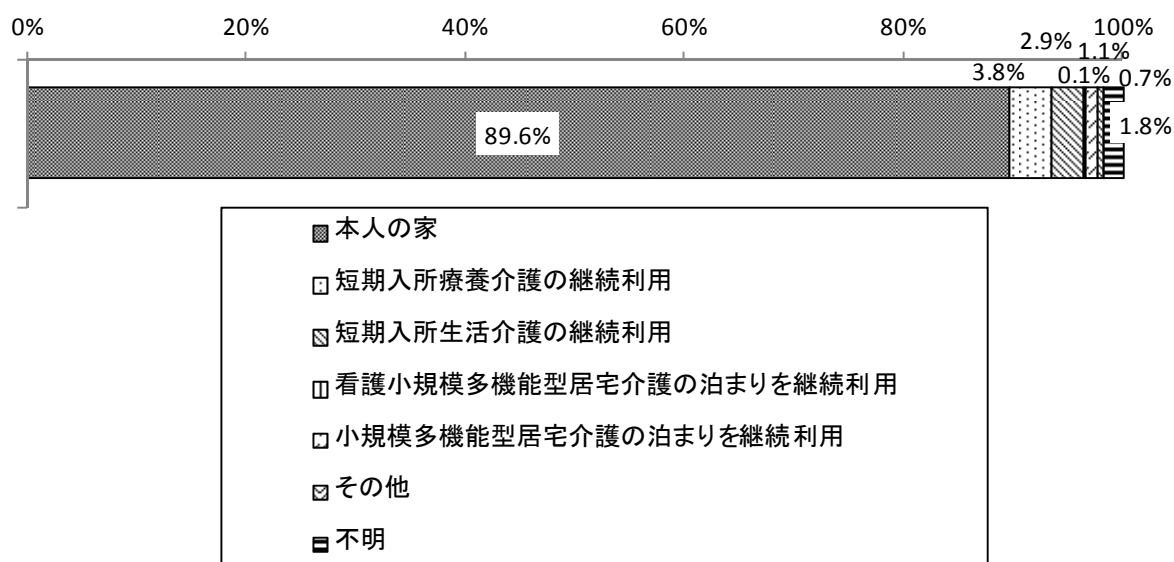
0%
20%
40%
60%
80%
100%

2.9%
1.1%
3.8%
0.1%
0.7%
89.6%
1.8%

本人の家
短期入所療養介護の継続利用
短期入所生活介護の継続利用
看護小規模多機能型居宅介護の泊まりを継続利用
小規模多機能型居宅介護の泊まりを継続利用
その他
不明